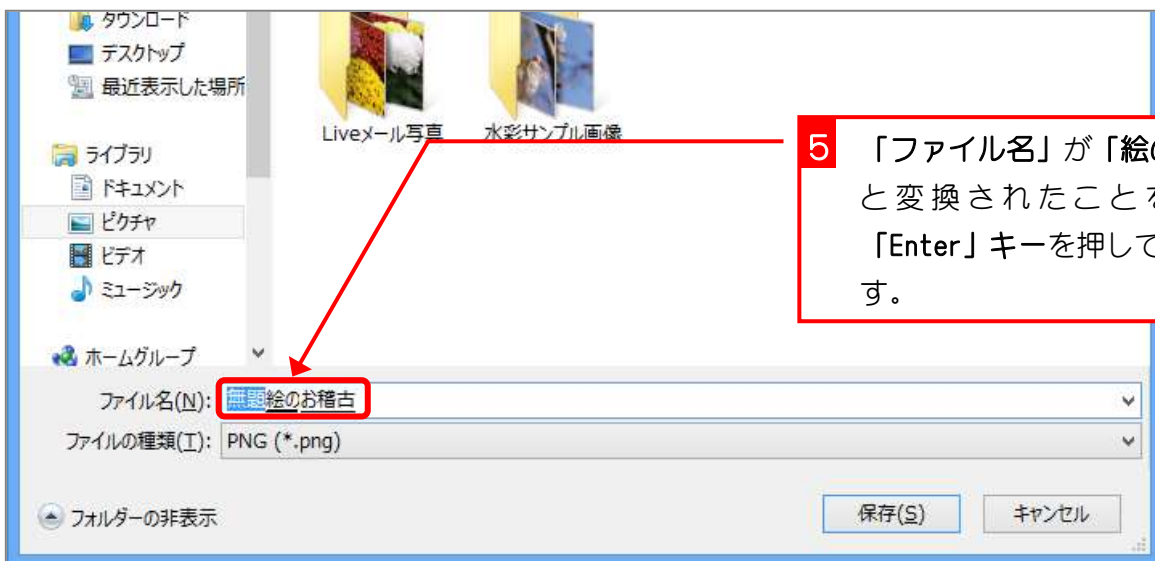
ダウンロード
デスクトップ
最近表示した場所

ライブラリ
ドキュメント
ピクチャ
ビデオ
ミュージック

ホームグループ

Liveメール写真
水彩サンプル画像

5 「ファイル名」が「絵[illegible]
と変換されたことを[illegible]
「Enter」キーを押して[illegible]
す。

ファイル名(N): 無題絵のお稽古
ファイルの種類(T): PNG (*.png)

フォルダーの非表示
保存(S)
キャンセル